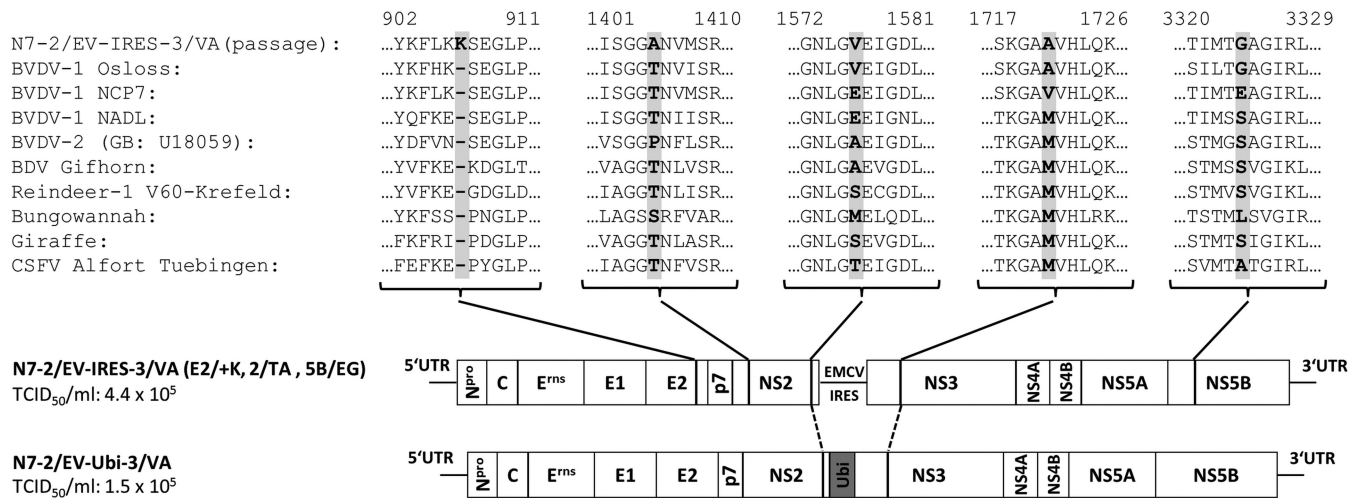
| | 902 911 | 1401 1410 | 1572 1581 | 1717 1726 | 3320 3329 |
|---|---|---|---|---|---|
| N7-2/EV-IRES-3/VA(passage): | …YKFLKKSEGLP… | …ISGGANVMSR… | …GNLGVEIGDL… | …SKGAAVHLQK… | …TIMTGAGIRL… |
| BVDV-1 Osloss: | …YKFHK-SEGLP… | …ISGGTNVISR… | …GNLGVEIGDL… | …SKGAAVHLQK… | …SILTGAGIRL… |
| BVDV-1 NCP7: | …YKFLK-SEGLP… | …ISGGTNVMSR… | …GNLGEEIGDL… | …SKGAVVHLQK… | …TIMTEAGIRL… |
| BVDV-1 NADL: | …YQFKE-SEGLP… | …ISGGTNIISR… | …GNLGEEIGNL… | …TKGAMVHLQK… | …TIMSSAGIRL… |
| BVDV-2 (GB: U18059): | …YDFVN-SEGLP… | …VSGGPNFLSR… | …GNLGAEIGDL… | …TKGAMVHLQK… | …STMGSAGIRL… |
| BDV Gifhorn: | …YVFKE-KDGLT… | …VAGGTNLVSR… | …GNLGAEVGDL… | …TKGAMVHLQK… | …STMSSVGIKL… |
| Reindeer-1 V60-Krefeld: | …YVFKE-GDGLD… | …IAGGTNLISR… | …GNLGSECGDL… | …TKGAMVHLQK… | …STMVSVGIKL… |
| Bungowannah: | …YKFSS-PNGLP… | …LAGSSRFVAR… | …GNLGMELQDL… | …TKGAMVHLRK… | …TSTMLSVGIR… |
| Giraffe: | …FKFRI-PDGLP… | …VAGGTNLASR… | …GNLGSEVGDL… | …TKGAMVHLQK… | …STMTSIGIKL… |
| CSFV Alfort Tuebingen: | …FEFKE-PYGLP… | …IAGGTNFVSR… | …GNLGTEIGDL… | …TKGAMVHLQK… | …SVMTATGIRL… |

N7-2/EV-IRES-3/VA (E2/+K, 2/TA , 5B/EG)
TCID$_{50}$/ml: 4.4 x $10^5$

5'UTR N$^{pro}$ C E$^{rns}$ E1 E2 p7 NS2 EMCV IRES NS3 NS4A NS4B NS5A NS5B 3'UTR

N7-2/EV-Ubi-3/VA
TCID$_{50}$/ml: 1.5 x $10^5$

5'UTR N$^{pro}$ C E$^{rns}$ E1 E2 p7 NS2 Ubi NS3 NS4A NS4B NS5A NS5B 3'UTR